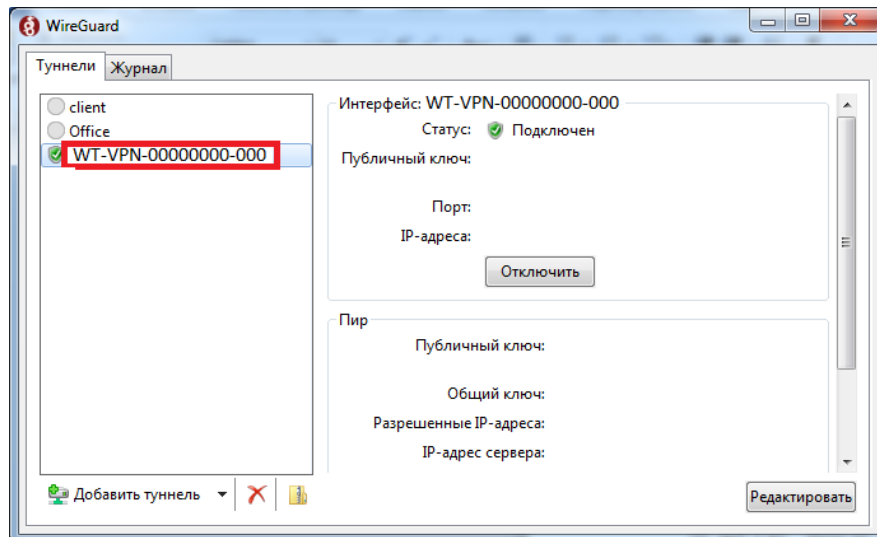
WireGuard

Туннели
Журнал

client
Office
WT-VPN-00000000-000

Интерфейс: WT-VPN-00000000-000
Статус: Подключен
Публичный ключ:
Порт:
IP-адреса:
Отключить

Пир
Публичный ключ:
Общий ключ:
Разрешенные IP-адреса:
IP-адрес сервера:

Добавить туннель
Редактировать